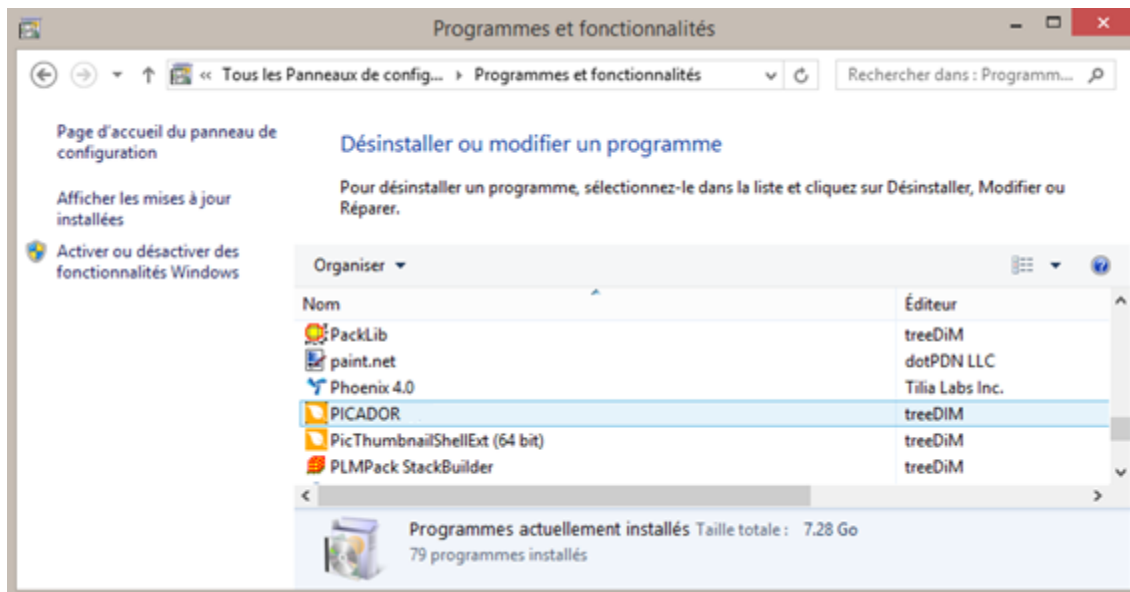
Programmes et fonctionnalités

« Tous les Panneaux de config... › Programmes et fonctionnalités

Rechercher dans : Programm...

Page d'accueil du panneau de configuration

Afficher les mises à jour installées

Activer ou désactiver des fonctionnalités Windows

Désinstaller ou modifier un programme

Pour désinstaller un programme, sélectionnez-le dans la liste et cliquez sur Désinstaller, Modifier ou Réparer.

Organiser ▾

| Nom | Éditeur |
|---|---|
| PackLib | treeDiM |
| paint.net | dotPDN LLC |
| Phoenix 4.0 | Tilia Labs Inc. |
| PICADOR | treeDIM |
| PicThumbnailShellExt (64 bit) | treeDiM |
| PLMPack StackBuilder | treeDiM |

Programmes actuellement installés Taille totale : 7.28 Go
79 programmes installés